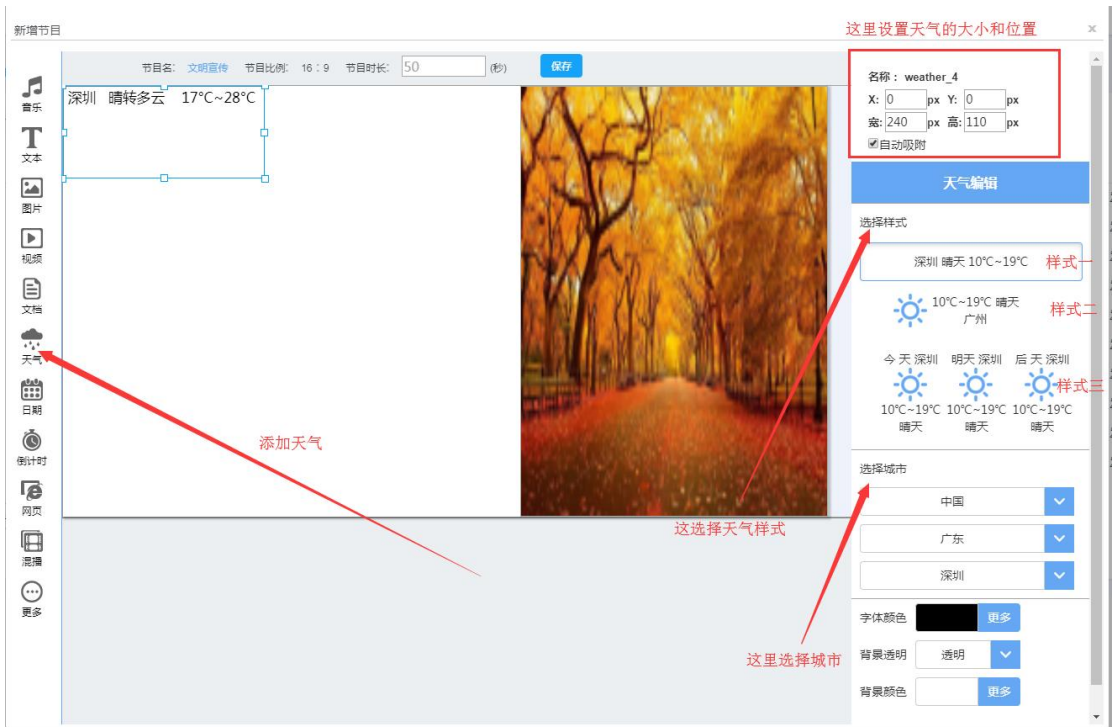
新增节目

这里设置天气的大小和位置

×

节目名: 文明宣传 节目比例: 16 : 9 节目时长: 50 (秒) 保存

音乐
文本
图片
视频
文档
天气
日期
倒计时
网页
混播
更多

深圳 晴转多云 17°C~28°C

添加天气

这选择天气样式

这里选择城市

名称: weather_4
X: 0 px Y: 0 px
宽: 240 px 高: 110 px
自动吸附

天气编辑

选择样式

深圳 晴天 10°C~19°C 样式一

10°C~19°C 晴天 广州 样式二

今 天 深圳 明天 深圳 后 天 深圳 样式三
10°C~19°C 10°C~19°C 10°C~19°C
晴天 晴天 晴天

选择城市

中国
广东
深圳

字体颜色 更多
背景透明 透明
背景颜色 更多